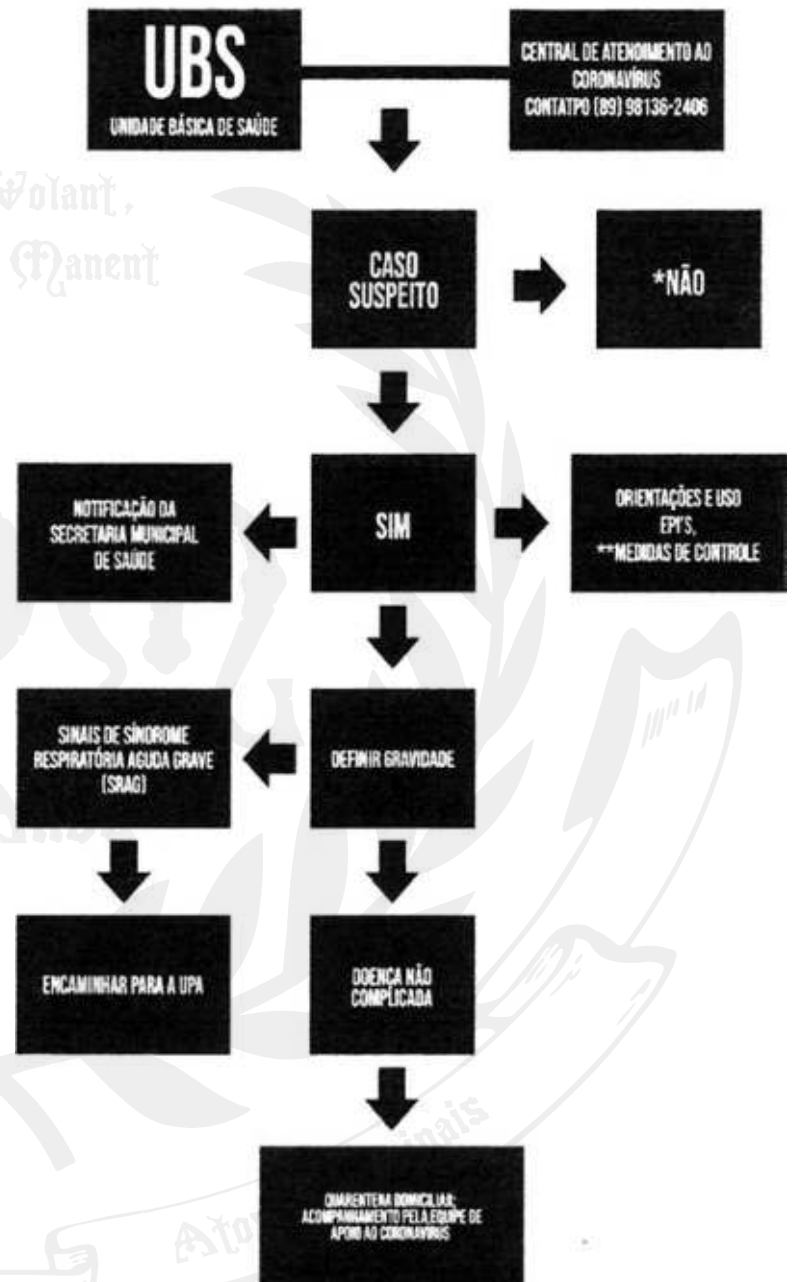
UBS
UNIDADE BÁSICA DE SAÚDE

CENTRAL DE ATENDIMENTO AO CORONAVÍRUS
CONTATPO (89) 98136-2406

Volant, Manent

CASO SUSPEITO

*NÃO

SIM

NOTIFICAÇÃO DA SECRETARIA MUNICIPAL DE SAÚDE

ORIENTAÇÕES E USO EPI'S, **MEDIDAS DE CONTROLE

SINAIS DE SÍNDROME RESPIRATÓRIA AGUDA GRAVE (SRAG)

DEFINIR GRAVIDADE

ENCAMINHAR PARA A UPA

DOENÇA NÃO COMPLICADA

QUARENTENA DOMICILIAR; ACOMPANHAMENTO PELA EQUIPE DE APOIO AO CORONAVÍRUS

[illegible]nais

Ato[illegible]